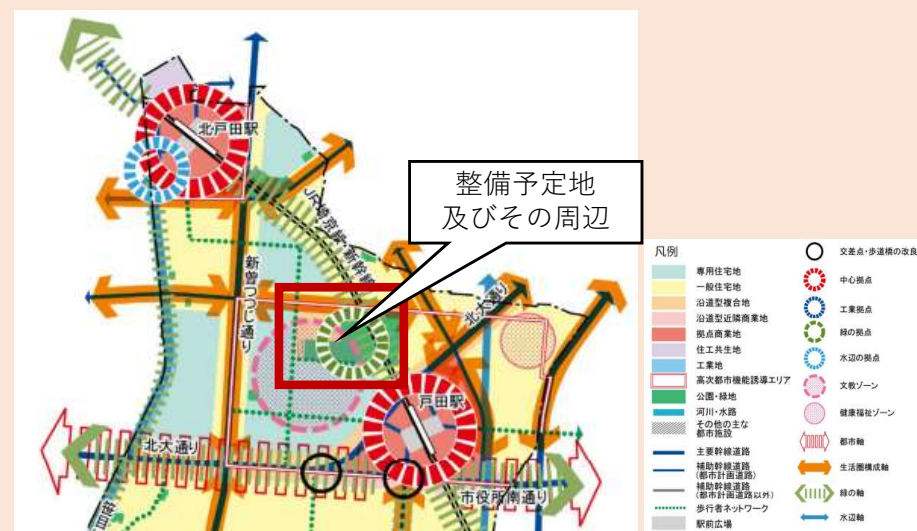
北戸田駅

整備予定地
及びその周辺

JR埼京線・新幹線

新曽つつじ通り

北大通り

戸田駅

北大通り

市役所南通り

凡例
専用住宅地
一般住宅地
沿道型複合地
沿道型近隣商業地
拠点商業地
住工共生地
工業地
高次都市機能誘導エリア
公園・緑地
河川・水路
その他の主な都市施設
主要幹線道路
補助幹線道路（都市計画道路）
補助幹線道路（都市計画道路以外）
歩行者ネットワーク
駅前広場

交差点・歩道橋の改良
中心拠点
工業拠点
緑の拠点
水辺の拠点
文教ゾーン
健康福祉ゾーン
都市軸
生活圏構成軸
緑の軸
水辺軸